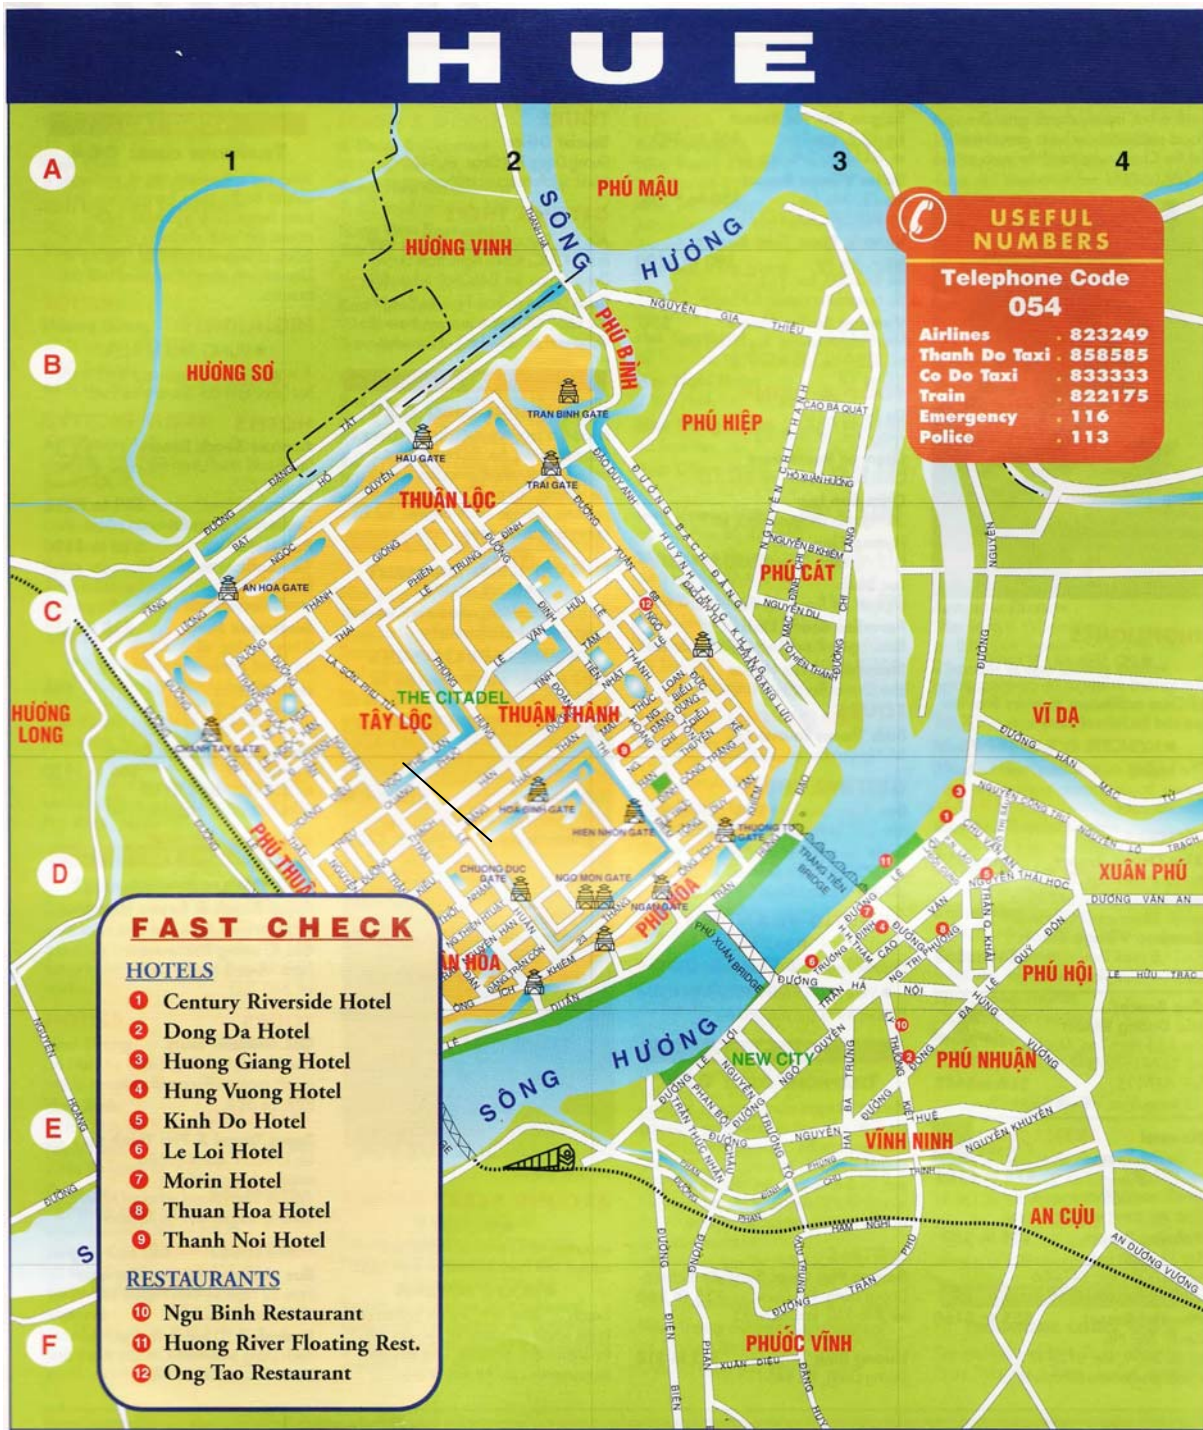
HUE

A
B
C
D
E
F
1
2
3
4

USEFUL NUMBERS
Telephone Code
054
Airlines . 823249
Thanh Do Taxi . 858585
Co Do Taxi . 833333
Train . 822175
Emergency . 116
Police . 113

PHÚ MẬU
HƯƠNG VINH
SÔNG HƯƠNG
HƯƠNG SƠ
PHÚ BÌNH
PHÚ HIỆP
THUẬN LỘC
PHÚ CÁT
HƯƠNG LONG
TÂY LỘC
THE CITADEL
THUẬN THÀNH
VĨ DẠ
XUÂN PHÚ
PHÚ HỘI
PHÚ NHUẬN
VĨNH NINH
AN CỰU
PHƯỚC VĨNH
NEW CITY
PHÚ THUẬN
PHÚ HÒA
THUẬN HÒA
SÔNG HƯƠNG

TRAN BINH GATE
HAU GATE
TRAI GATE
AN HOA GATE
CHANH TAY GATE
HOA BINH GATE
HIEN NHON GATE
THUONG TU GATE
CHUONG DUC GATE
NGO MON GATE
NGAN GATE
TRANG TIEN BRIDGE
PHU XUAN BRIDGE

NGUYỄN GIA THIỀU
CAO BÁ QUÁT
HỒ XUÂN HƯƠNG
ĐƯỜNG BẠCH ĐẰNG
HUỲNH THÚC KHÁNG
NGUYỄN DU
ĐƯỜNG HÀN MẶC TỬ
NGUYỄN CÔNG TRỨ
DƯƠNG VĂN AN
LÊ HỮU TRÁC
ĐƯỜNG LÊ LỢI
TRẦN HƯNG ĐẠO
ĐƯỜNG HÀ NỘI
NGUYỄN HUỆ
NGUYỄN KHUYẾN
AN DƯƠNG VƯƠNG
HÙNG VƯƠNG
BÀ TRIỆU
NGUYỄN TRÃI
ĐƯỜNG ĐẶNG THAI MAI
LÊ DUẨN

FAST CHECK
HOTELS
1 Century Riverside Hotel
2 Dong Da Hotel
3 Huong Giang Hotel
4 Hung Vuong Hotel
5 Kinh Do Hotel
6 Le Loi Hotel
7 Morin Hotel
8 Thuan Hoa Hotel
9 Thanh Noi Hotel
RESTAURANTS
10 Ngu Binh Restaurant
11 Huong River Floating Rest.
12 Ong Tao Restaurant